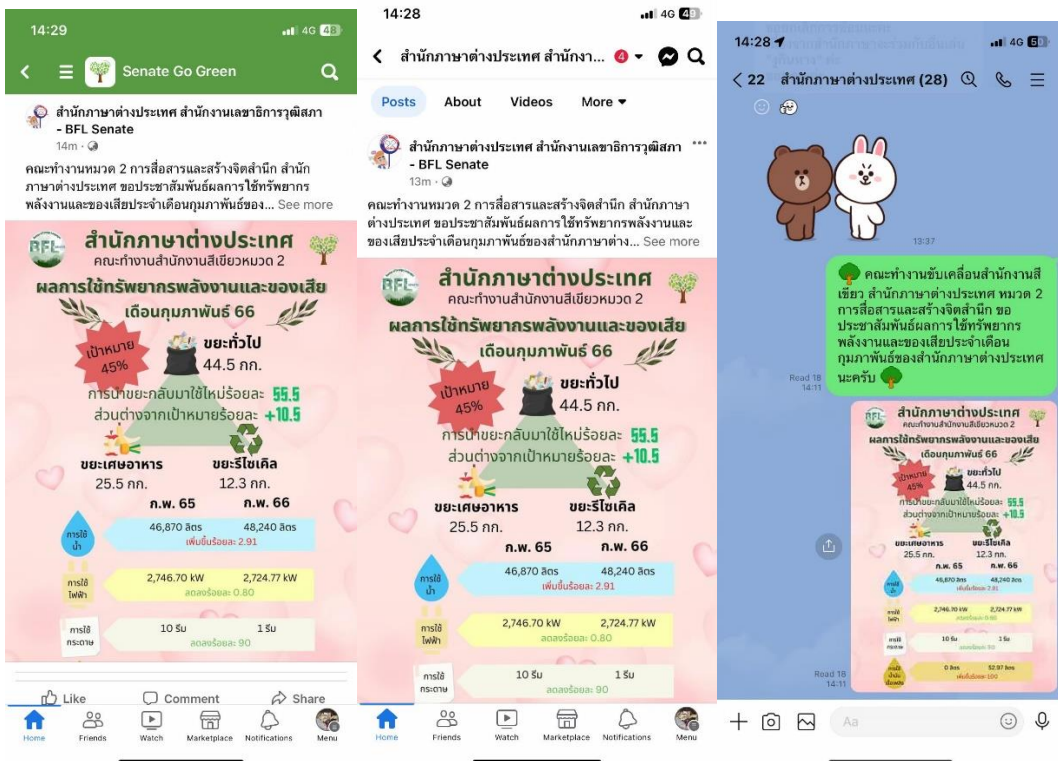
14:29
4G 48
Senate Go Green

สำนักภาษาต่างประเทศ สำนักงานเลขาธิการวุฒิสภา - BFL Senate
14m ·

คณะทำงานหมวด 2 การสื่อสารและสร้างจิตสำนึก สำนักภาษาต่างประเทศ ขอประชาสัมพันธ์ผลการใช้ทรัพยากรพลังงานและของเสียประจำเดือนกุมภาพันธ์ของ... See more

BFL
สำนักภาษาต่างประเทศ
คณะทำงานสำนักงานสีเขียวหมวด 2
ผลการใช้ทรัพยากรพลังงานและของเสีย
เดือนกุมภาพันธ์ 66
เป้าหมาย 45%
ขยะทั่วไป
44.5 กก.
การนำขยะกลับมาใช้ใหม่ร้อยละ 55.5
ส่วนต่างจากเป้าหมายร้อยละ +10.5
ขยะเศษอาหาร
25.5 กก.
ขยะรีไซเคิล
12.3 กก.
ก.พ. 65
ก.พ. 66
การใช้น้ำ 46,870 ลิตร 48,240 ลิตร
เพิ่มขึ้นร้อยละ 2.91
การใช้ไฟฟ้า 2,746.70 kW 2,724.77 kW
ลดลงร้อยละ 0.80
การใช้กระดาษ 10 รีม 1 รีม
ลดลงร้อยละ 90

Like
Comment
Share
Home
Friends
Watch
Marketplace
Notifications
Menu

14:28
4G 49
สำนักภาษาต่างประเทศ สำนักงา... 4
Posts
About
Videos
More

สำนักภาษาต่างประเทศ สำนักงานเลขาธิการวุฒิสภา - BFL Senate
13m ·

คณะทำงานหมวด 2 การสื่อสารและสร้างจิตสำนึก สำนักภาษาต่างประเทศ ขอประชาสัมพันธ์ผลการใช้ทรัพยากรพลังงานและของเสียประจำเดือนกุมภาพันธ์ของสำนักภาษาต่าง... See more

BFL
สำนักภาษาต่างประเทศ
คณะทำงานสำนักงานสีเขียวหมวด 2
ผลการใช้ทรัพยากรพลังงานและของเสีย
เดือนกุมภาพันธ์ 66
เป้าหมาย 45%
ขยะทั่วไป
44.5 กก.
การนำขยะกลับมาใช้ใหม่ร้อยละ 55.5
ส่วนต่างจากเป้าหมายร้อยละ +10.5
ขยะเศษอาหาร
25.5 กก.
ขยะรีไซเคิล
12.3 กก.
ก.พ. 65
ก.พ. 66
การใช้น้ำ 46,870 ลิตร 48,240 ลิตร
เพิ่มขึ้นร้อยละ 2.91
การใช้ไฟฟ้า 2,746.70 kW 2,724.77 kW
ลดลงร้อยละ 0.80
การใช้กระดาษ 10 รีม 1 รีม
ลดลงร้อยละ 90

Home
Friends
Watch
Marketplace
Notifications
Menu

14:28
4G 50
22 สำนักภาษาต่างประเทศ (28)
13:37
คณะทำงานขับเคลื่อนสำนักงานสีเขียว สำนักภาษาต่างประเทศ หมวด 2 การสื่อสารและสร้างจิตสำนึก ขอประชาสัมพันธ์ผลการใช้ทรัพยากรพลังงานและของเสียประจำเดือนกุมภาพันธ์ของสำนักภาษาต่างประเทศนะครับ
Road 18
14:11
สำนักภาษาต่างประเทศ
คณะทำงานสำนักงานสีเขียวหมวด 2
ผลการใช้ทรัพยากรพลังงานและของเสีย
เดือนกุมภาพันธ์ 66
เป้าหมาย 45%
ขยะทั่วไป
44.5 กก.
การนำขยะกลับมาใช้ใหม่ร้อยละ 55.5
ส่วนต่างจากเป้าหมายร้อยละ +10.5
ขยะเศษอาหาร
25.5 กก.
ขยะรีไซเคิล
12.3 กก.
ก.พ. 65
ก.พ. 66
46,870 ลิตร 48,240 ลิตร
2,746.70 kW 2,724.77 kW
10 รีม 1 รีม
0 ลิตร 52.97 ลิตร
Road 18
14:11
Aa